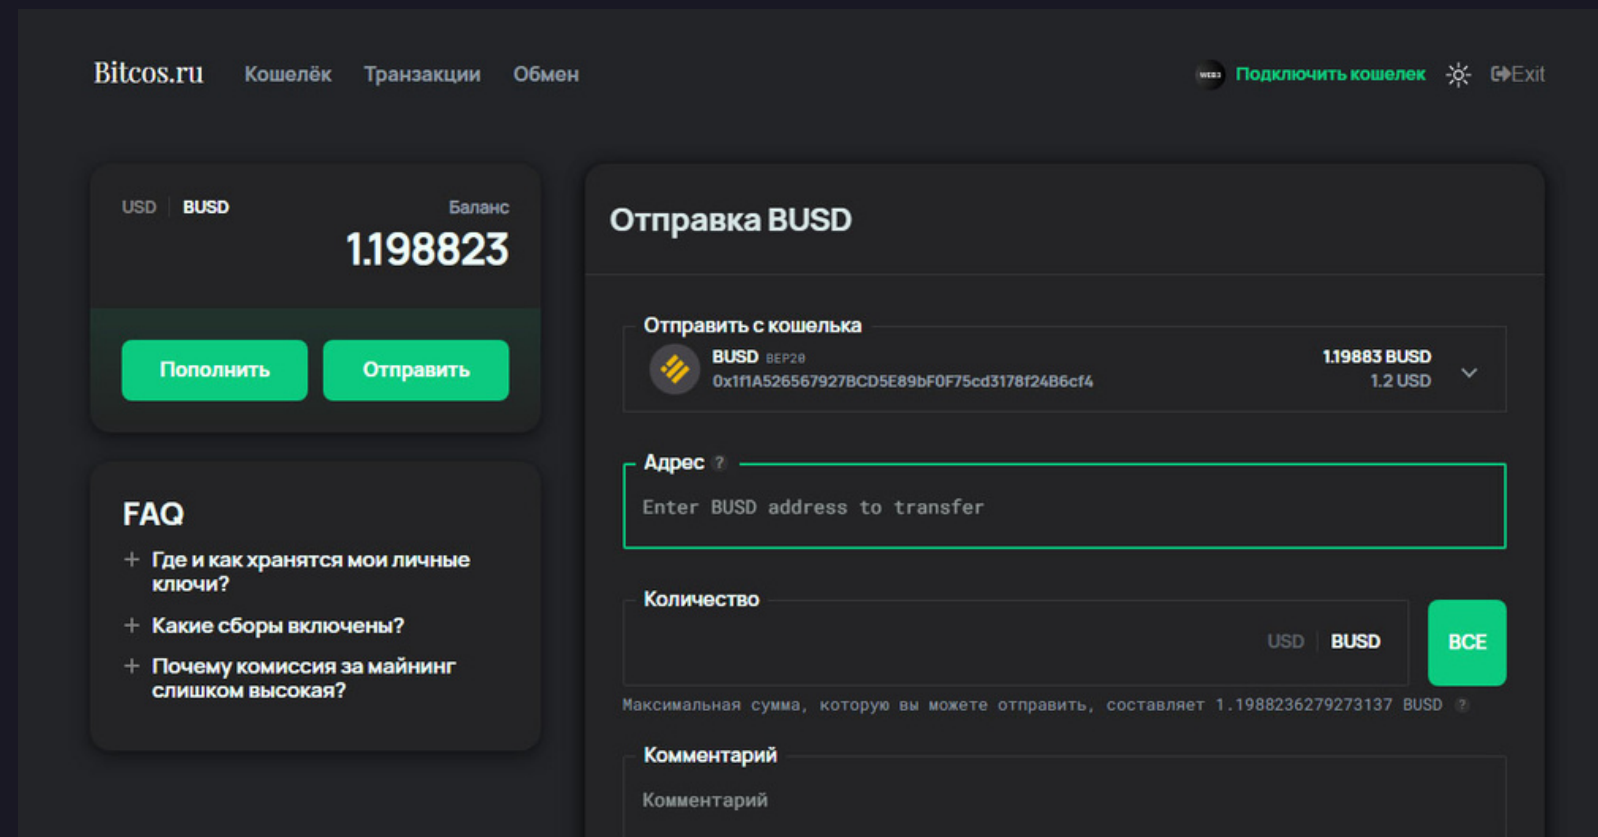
Bitcos.ru Кошелёк Транзакции Обмен

WEB3 Подключить кошелек Exit

USD | BUSD Баланс
1.198823

Пополнить Отправить

FAQ
+ Где и как хранятся мои личные ключи?
+ Какие сборы включены?
+ Почему комиссия за майнинг слишком высокая?

Отправка BUSD

Отправить с кошелька
BUSD BEP20
0x1f1A526567927BCD5E89bF0F75cd3178f24B6cf4
1.19883 BUSD
1.2 USD

Адрес ?
Enter BUSD address to transfer

Количество
USD | BUSD
ВСЕ

Максимальная сумма, которую вы можете отправить, составляет 1.1988236279273137 BUSD ?

Комментарий
Комментарий